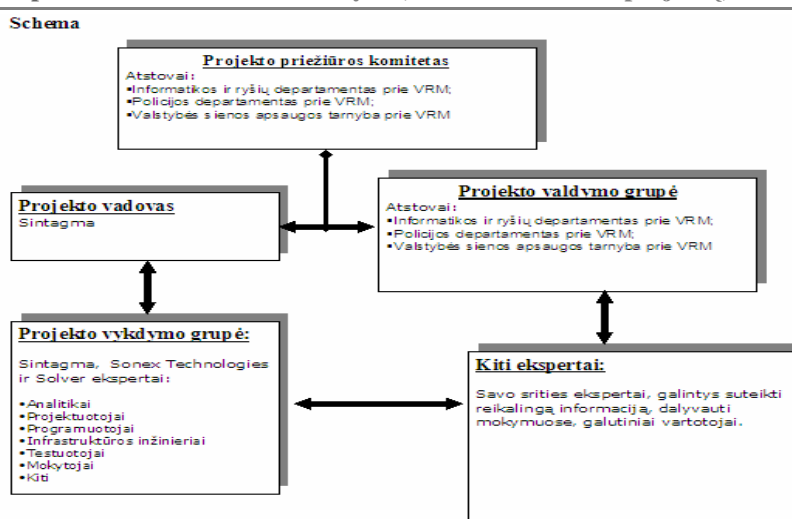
Schema

Projekto priežiūros komitetas
Atstovai:
•Informatikos ir ryšių departamentas prie VRM;
•Policijos departamentas prie VRM;
•Valstybės sienos apsaugos tarnyba prie VRM

Projekto vadovas
Sintagma

Projekto valdymo grupė
Atstovai:
•Informatikos ir ryšių departamentas prie VRM;
•Policijos departamentas prie VRM;
•Valstybės sienos apsaugos tarnyba prie VRM

Projekto vykdymo grupė:
Sintagma, Sonex Technologies ir Solver ekspertai:

•Analitikai
•Projektuotojai
•Programuotojai
•Infrastruktūros inžinieriai
•Testuotojai
•Mokytojai
•Kiti

Kiti ekspertai:
Savo srities ekspertai, galintys suteikti reikalingą informaciją, dalyvauti mokymuose, galutiniai vartotojai.